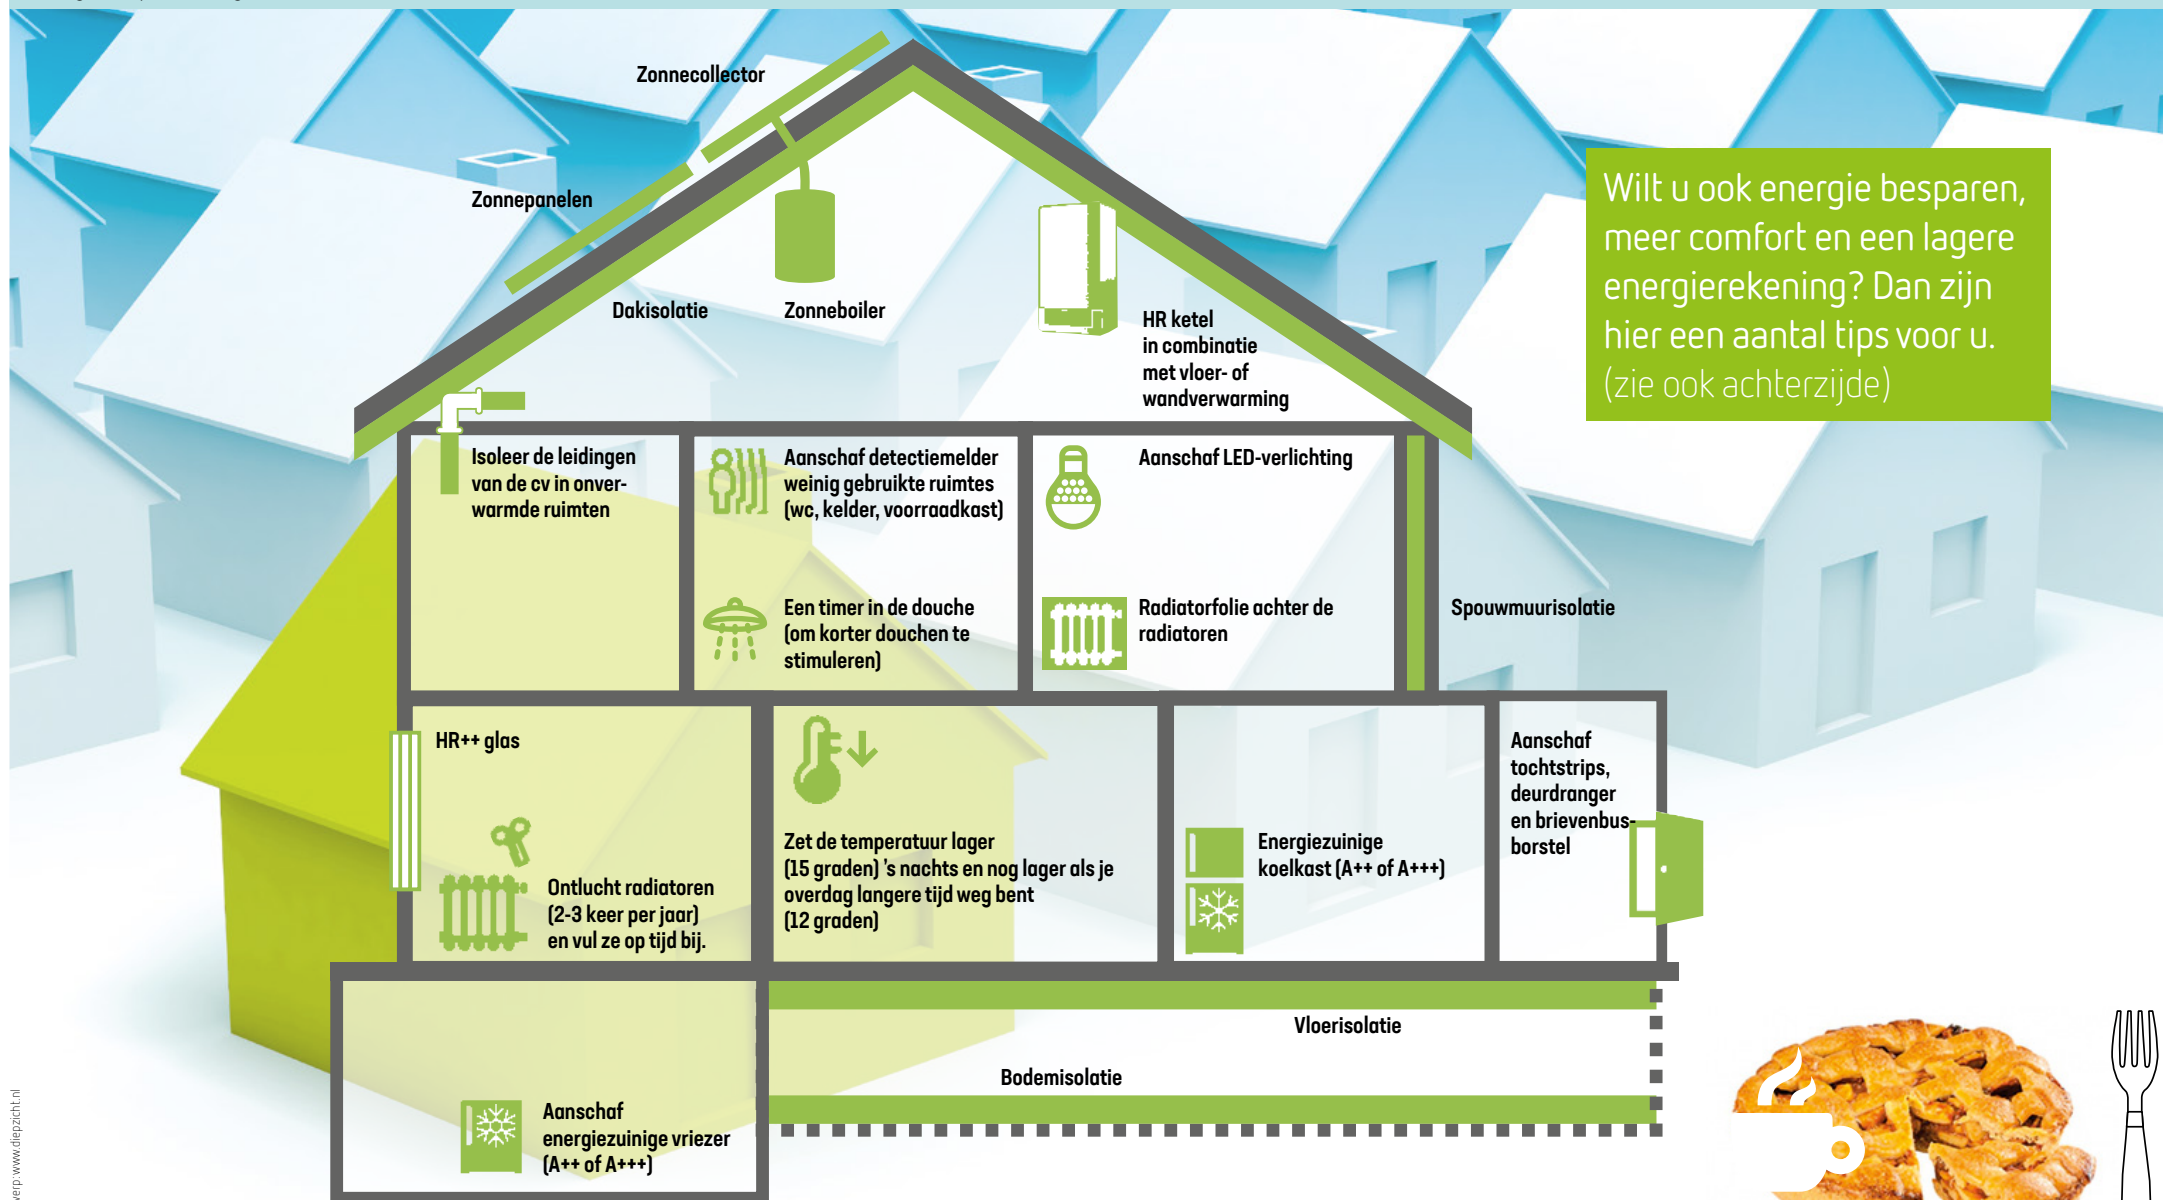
Zonnecollector

Zonnepanelen

Dakisolatie

Zonneboiler

HR ketel in combinatie met vloer- of wandverwarming

Wilt u ook energie besparen, meer comfort en een lagere energierekening? Dan zijn hier een aantal tips voor u. (zie ook achterzijde)

Isoleer de leidingen van de cv in onverwarmde ruimten

Aanschaf detectiemelder weinig gebruikte ruimtes (wc, kelder, voorraadkast)

Aanschaf LED-verlichting

Een timer in de douche (om korter douchen te stimuleren)

Radiatorfolie achter de radiatoren

Spouwmuurisolatie

HR++ glas

Ontlucht radiatoren (2-3 keer per jaar) en vul ze op tijd bij.

Zet de temperatuur lager (15 graden) 's nachts en nog lager als je overdag langere tijd weg bent (12 graden)

Energiezuinige koelkast (A++ of A+++)

Aanschaf tochtstrips, deurdranger en brievenbusborstel

Vloerisolatie

Bodemisolatie

Aanschaf energiezuinige vriezer (A++ of A+++)

verp: www.diepzicht.nl